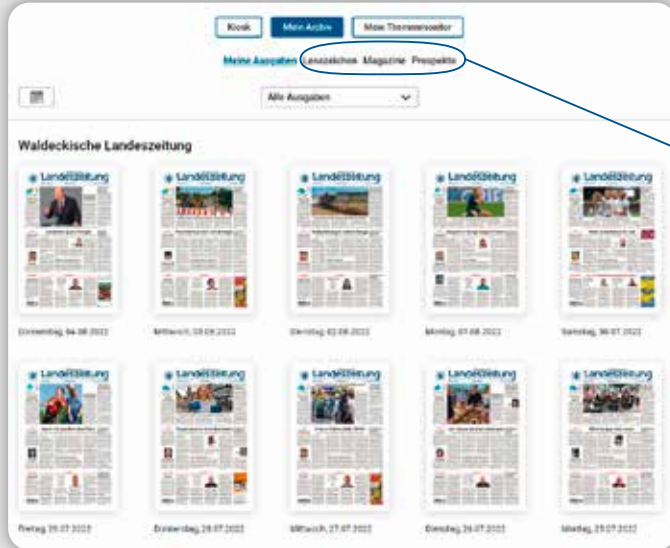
Kiosk Mein Archiv Mein Themenmelder

Meine Ausgaben Lesezeichen Magazine Prospekte

Alle Ausgaben

Waldeckische Landeszeitung

Landeszeitung

Donnerstag, 04.08.2022

Mittwoch, 03.08.2022

Dienstag, 02.08.2022

Montag, 01.08.2022

Samstag, 30.07.2022

Freitag, 29.07.2022

Donnerstag, 28.07.2022

Mittwoch, 27.07.2022

Dienstag, 26.07.2022

Montag, 25.07.2022